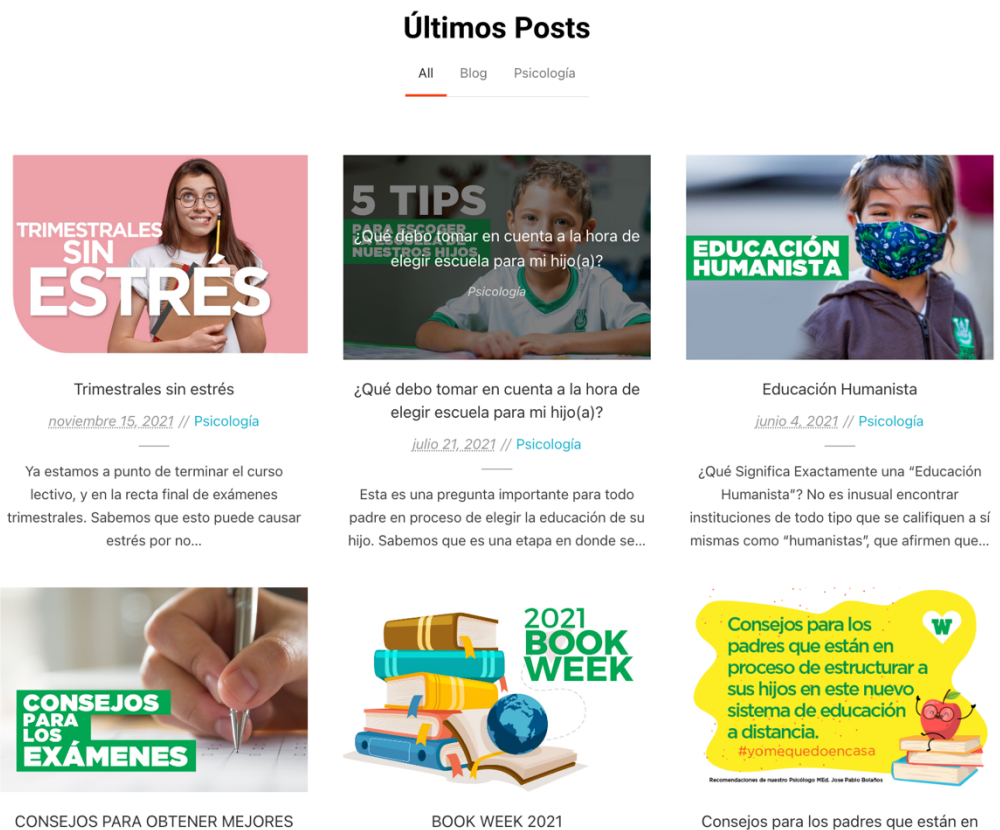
Últimos Posts

All Blog Psicología

TRIMESTRALES SIN ESTRÉS

Trimestrales sin estrés

noviembre 15, 2021 // Psicología

Ya estamos a punto de terminar el curso lectivo, y en la recta final de exámenes trimestrales. Sabemos que esto puede causar estrés por no...

5 TIPS PARA ESCOGER NUESTROS HIJOS

¿Qué debo tomar en cuenta a la hora de elegir escuela para mi hijo(a)?

Psicología

¿Qué debo tomar en cuenta a la hora de elegir escuela para mi hijo(a)?

julio 21, 2021 // Psicología

Esta es una pregunta importante para todo padre en proceso de elegir la educación de su hijo. Sabemos que es una etapa en donde se...

EDUCACIÓN HUMANISTA

Educación Humanista

junio 4, 2021 // Psicología

¿Qué Significa Exactamente una "Educación Humanista"? No es inusual encontrar instituciones de todo tipo que se califiquen a sí mismas como "humanistas", que afirmen que...

CONSEJOS PARA LOS EXÁMENES

CONSEJOS PARA OBTENER MEJORES

2021 BOOK WEEK

BOOK WEEK 2021

Consejos para los padres que están en proceso de estructurar a sus hijos en este nuevo sistema de educación a distancia.

#yomequedoencasa

Recomendaciones de nuestro Psicólogo MEd. Jose Pablo Bolaños

Consejos para los padres que están en